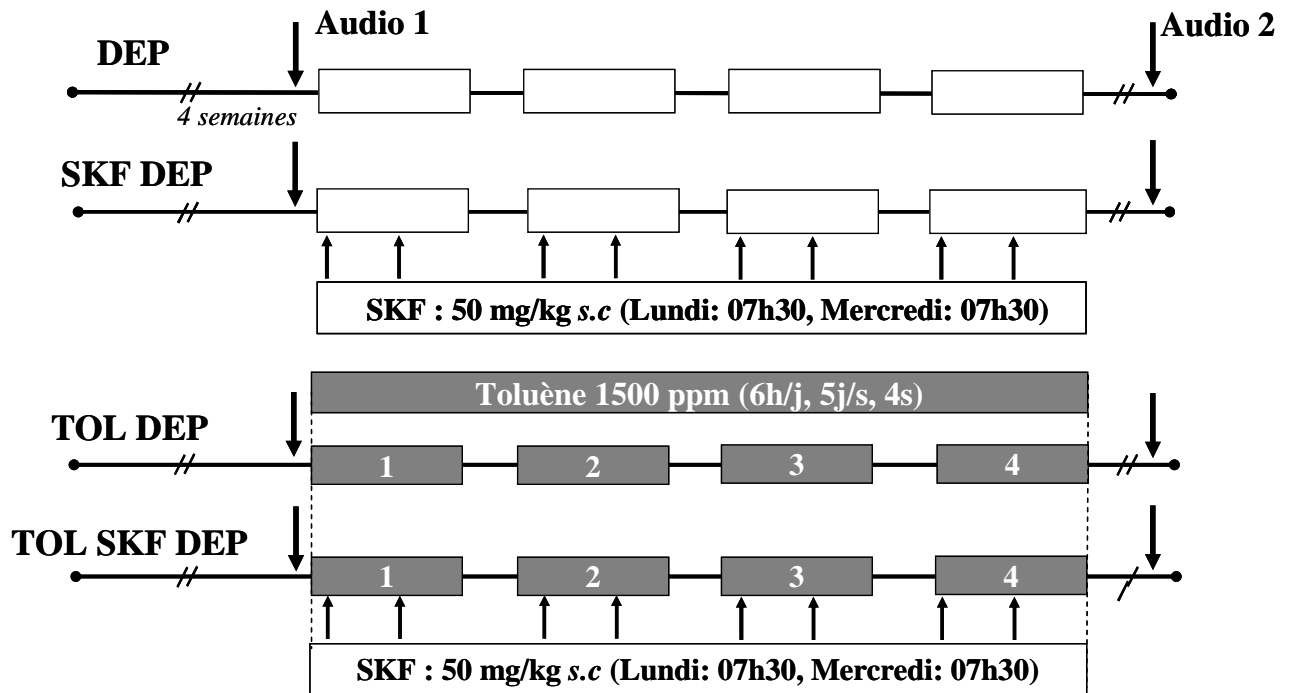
Audio 1

Audio 2

DEP

4 semaines

SKF DEP

SKF : 50 mg/kg *s.c* (Lundi: 07h30, Mercredi: 07h30)

Toluène 1500 ppm (6h/j, 5j/s, 4s)

TOL DEP

1 2 3 4

TOL SKF DEP

1 2 3 4

SKF : 50 mg/kg *s.c* (Lundi: 07h30, Mercredi: 07h30)